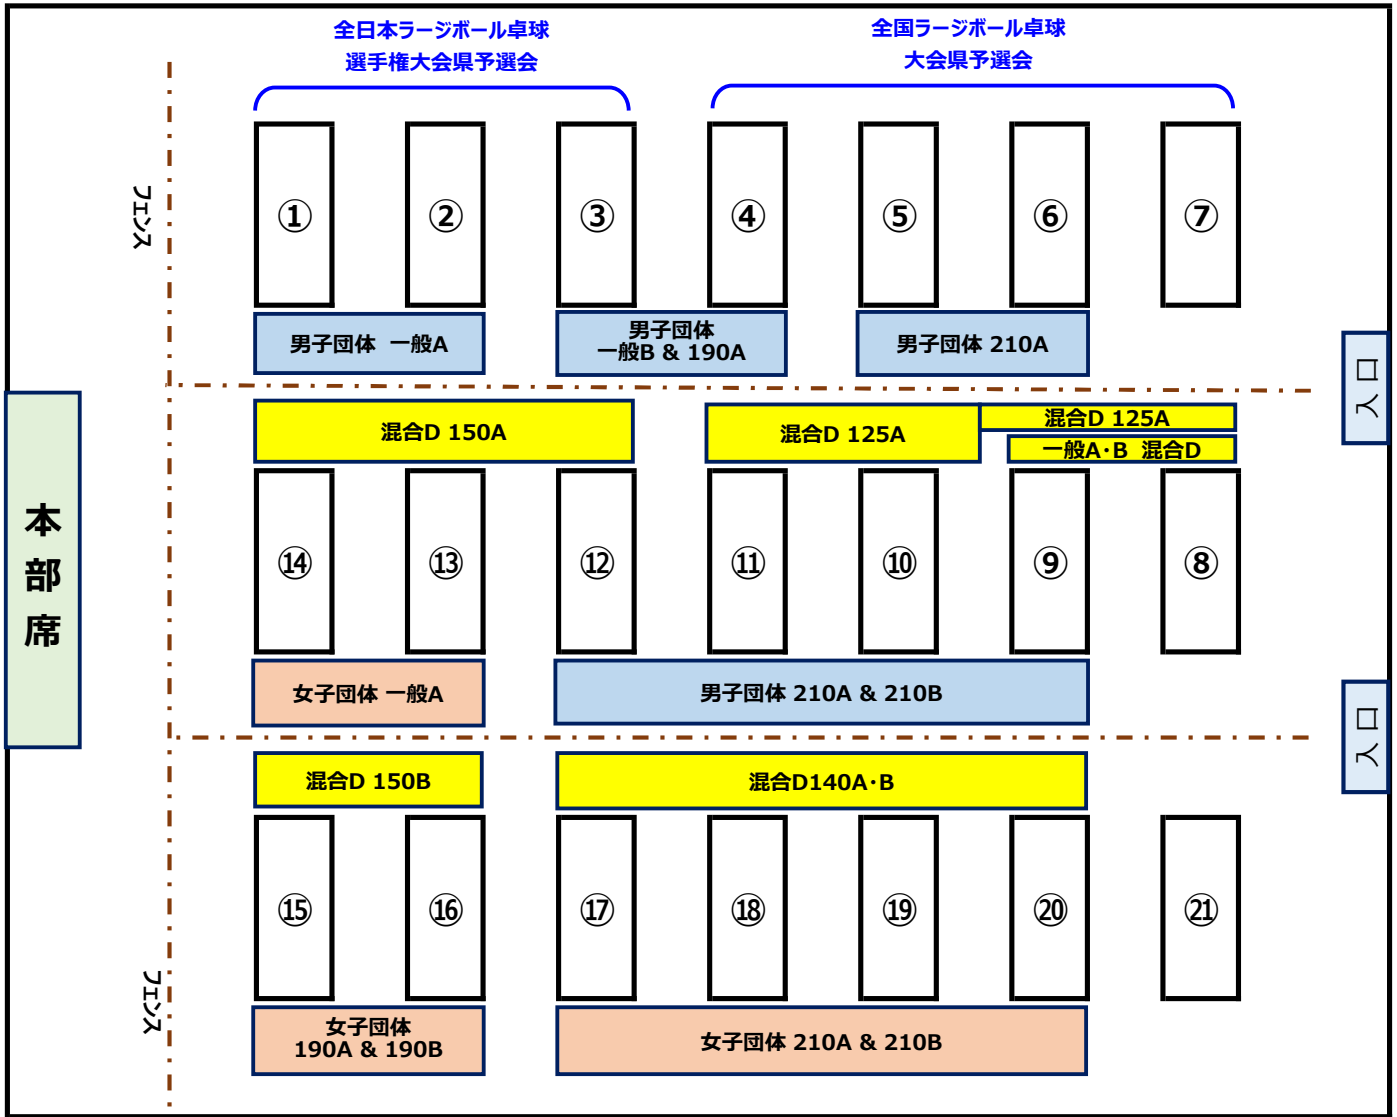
全日本ラージボール卓球
選手権大会県予選会

全国ラージボール卓球
大会県予選会

フェンス

①
②
③
④
⑤
⑥
⑦

男子団体 一般A
男子団体
一般B & 190A
男子団体 210A

入口

本部席

混合D 150A
混合D 125A
混合D 125A
一般A･B 混合D

⑭
⑬
⑫
⑪
⑩
⑨
⑧

女子団体 一般A
男子団体 210A & 210B

入口

混合D 150B
混合D140A･B

⑮
⑯
⑰
⑱
⑲
⑳
㉑

フェンス

女子団体
190A & 190B
女子団体 210A & 210B